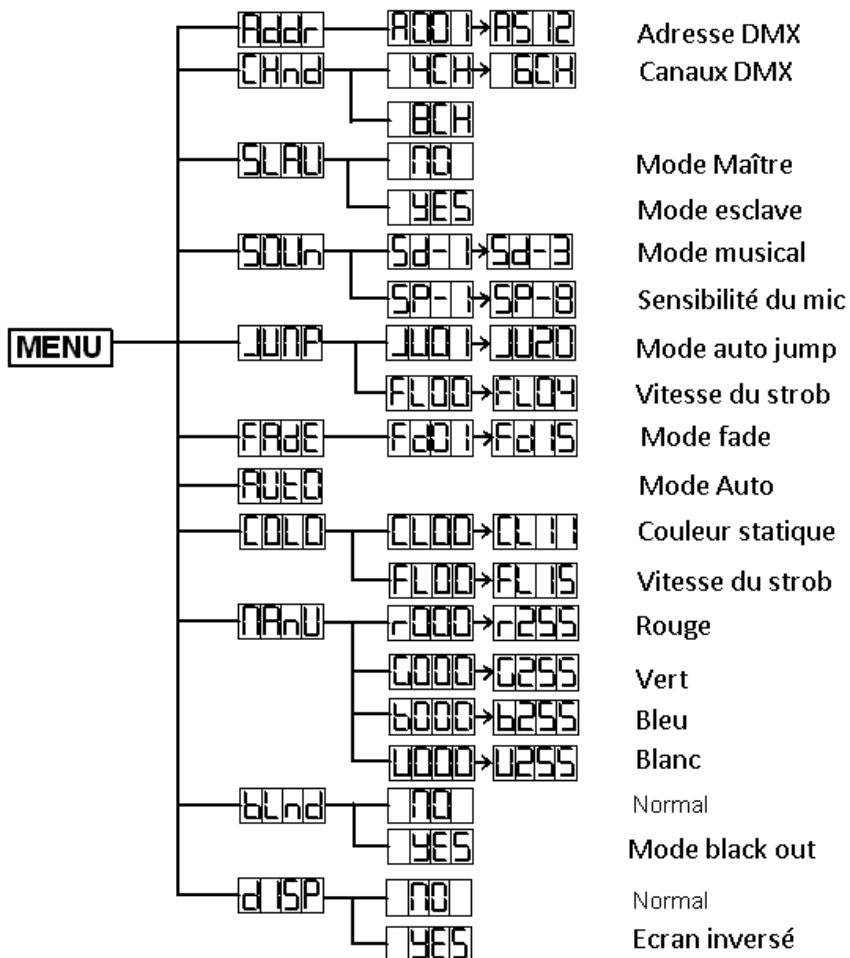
MENU

Addr — A001 → A512 Adresse DMX

CHnd — 4CH → 6CH Canaux DMX

8CH

SLAU — NO Mode Maître

YES Mode esclave

SOUn — Sd-1 → Sd-3 Mode musical

SP-1 → SP-8 Sensibilité du mic

JUMP — JU01 → JU20 Mode auto jump

FL00 → FL04 Vitesse du strob

FAdE — Fd01 → Fd15 Mode fade

AUtO Mode Auto

COLO — CL00 → CL11 Couleur statique

FL00 → FL15 Vitesse du strob

MAnU — r000 → r255 Rouge

G000 → G255 Vert

b000 → b255 Bleu

U000 → U255 Blanc

bLnd — NO Normal

YES Mode black out

dISP — NO Normal

YES Ecran inversé